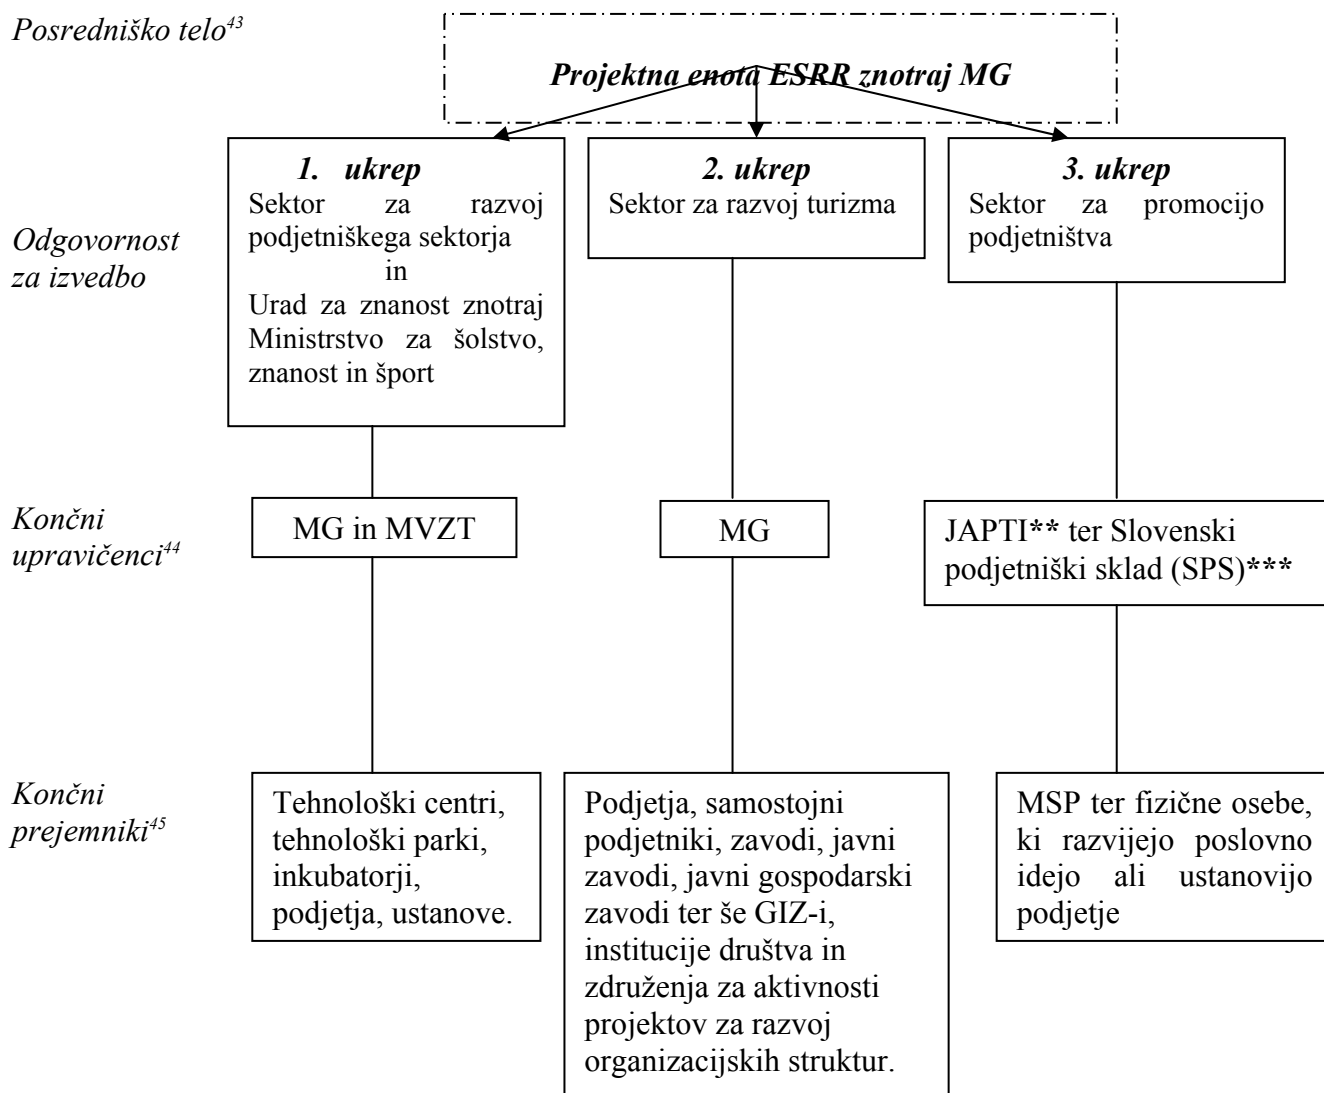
Posredniško telo$^{43}$

Projektna enota ESRR znotraj MG

1. ukrep
Sektor za razvoj podjetniškega sektorja
in
Urad za znanost znotraj Ministrstvo za šolstvo, znanost in šport

2. ukrep
Sektor za razvoj turizma

3. ukrep
Sektor za promocijo podjetništva

Odgovornost za izvedbo

Končni upravičenci$^{44}$

MG in MVZT

MG

JAPTI** ter Slovenski podjetniški sklad (SPS)***

Končni prejemniki$^{45}$

Tehnološki centri, tehnološki parki, inkubatorji, podjetja, ustanove.

Podjetja, samostojni podjetniki, zavodi, javni zavodi, javni gospodarski zavodi ter še GIZ-i, institucije društva in združenja za aktivnosti projektov za razvoj organizacijskih struktur.

MSP ter fizične osebe, ki razvijejo poslovno idejo ali ustanovijo podjetje